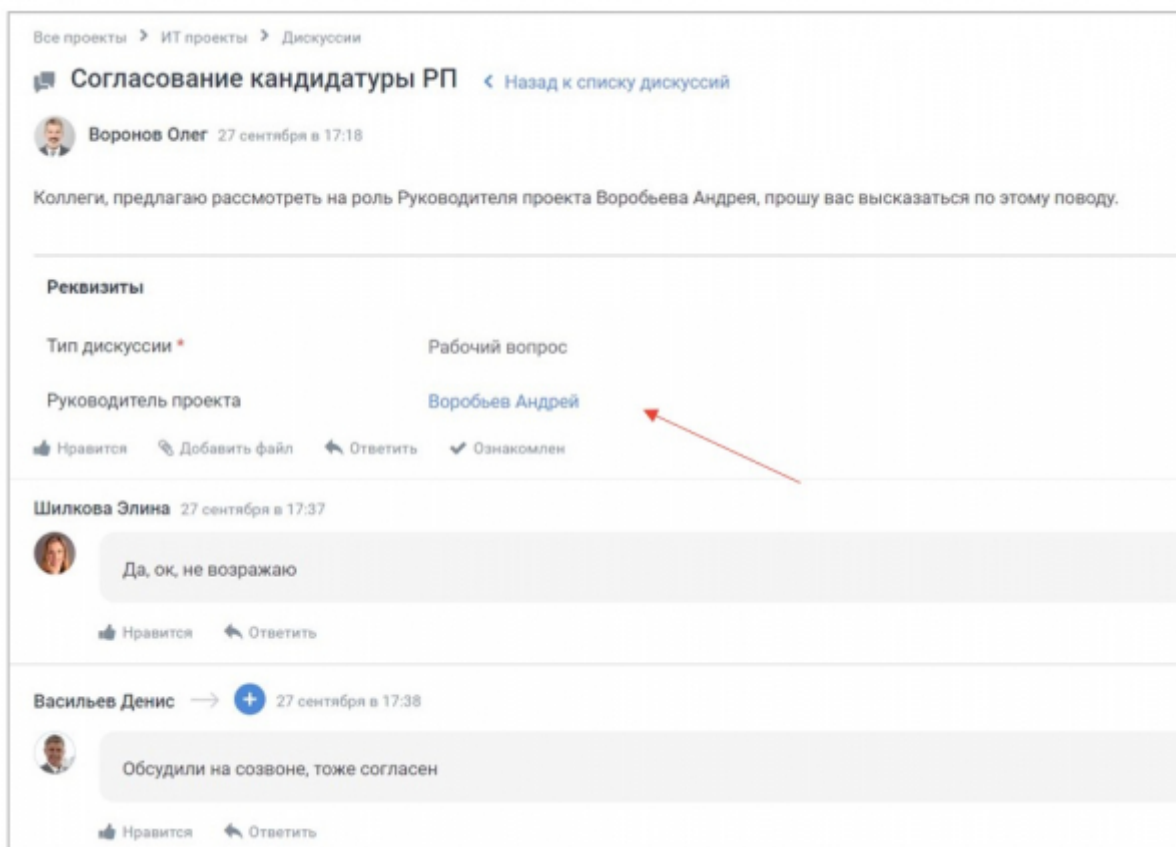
Все проекты > ИТ проекты > Дискуссии

Согласование кандидатуры РП < Назад к списку дискуссий

Воронов Олег 27 сентября в 17:18

Коллеги, предлагаю рассмотреть на роль Руководителя проекта Воробьева Андрея, прошу вас высказаться по этому поводу.

Реквизиты

| Тип дискуссии * | Рабочий вопрос |
|---|---|
| Руководитель проекта | Воробьев Андрей |

Нравится Добавить файл Ответить Ознакомлен

Шилкова Элина 27 сентября в 17:37

Да, ок, не возражаю

Нравится Ответить

Васильев Денис 27 сентября в 17:38

Обсудили на созвоне, тоже согласен

Нравится Ответить